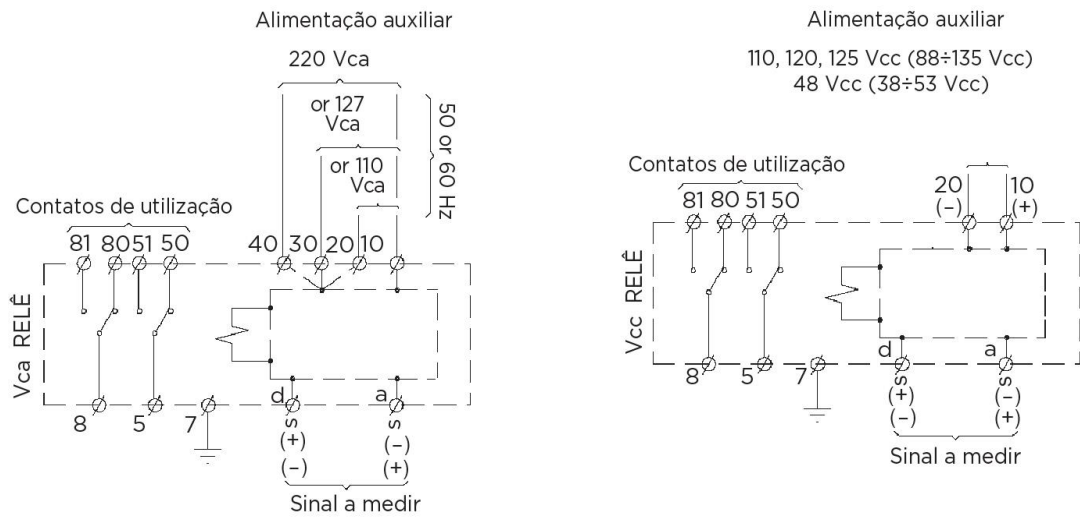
Alimentação auxiliar

220 Vca

or 127 Vca

or 110 Vca

50 or 60 Hz

Contatos de utilização

81 80 51 50

40 30 20 10

Vca RELÊ

8 5 7

d a

s s

(+) (−)

(−) (+)

Sinal a medir

Alimentação auxiliar

110, 120, 125 Vcc (88÷135 Vcc)
48 Vcc (38÷53 Vcc)

Contatos de utilização

81 80 51 50

20 10
(−) (+)

Vcc RELÊ

8 5 7

d a

s s

(+) (−)

(−) (+)

Sinal a medir